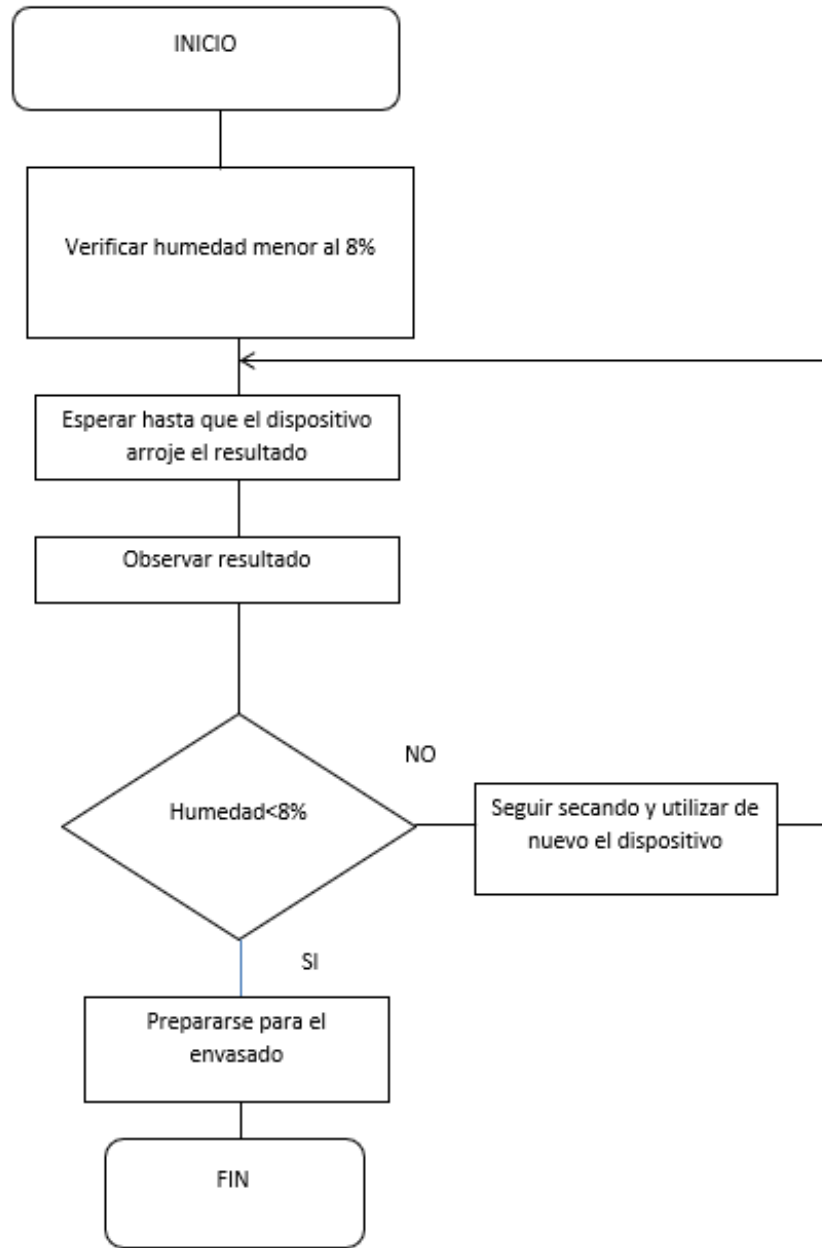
INICIO

Verificar humedad menor al 8%

Esperar hasta que el dispositivo arroje el resultado

Observar resultado

NO

Humedad<8%

Seguir secando y utilizar de nuevo el dispositivo

SI

Prepararse para el envasado

FIN